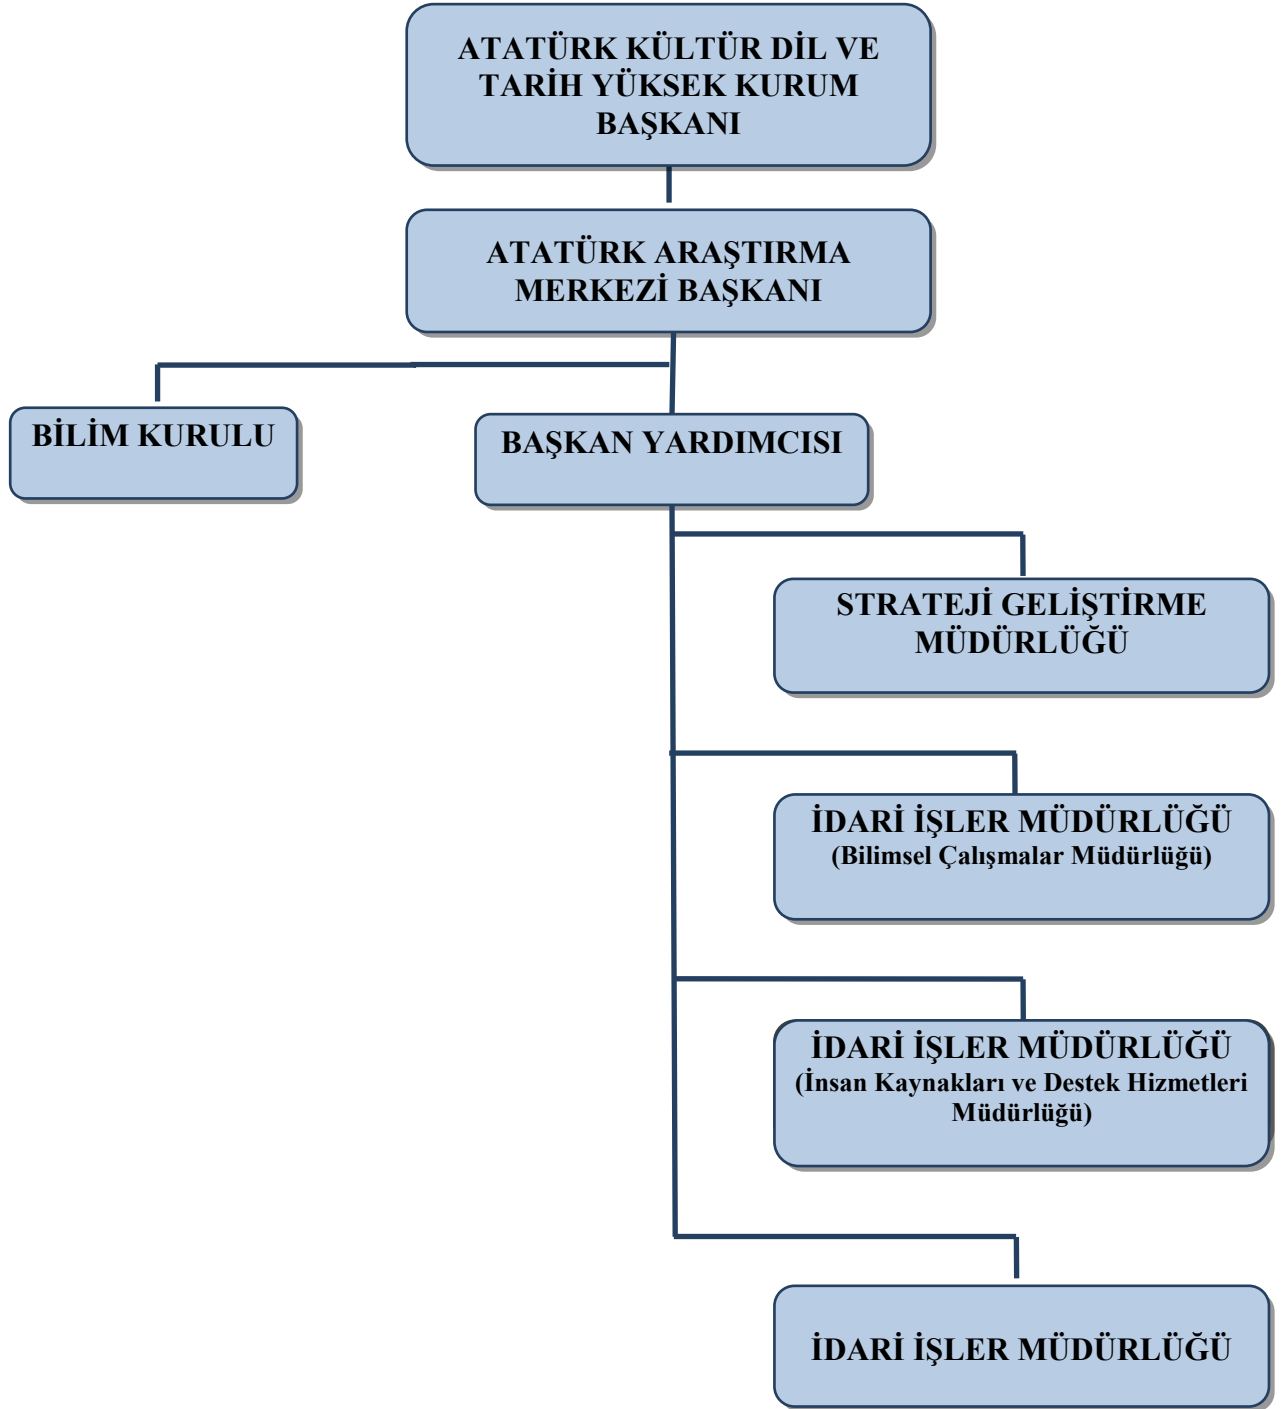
ATATÜRK KÜLTÜR DİL VE TARİH YÜKSEK KURUM BAŞKANI

ATATÜRK ARAŞTIRMA MERKEZİ BAŞKANI

BİLİM KURULU

BAŞKAN YARDIMCISI

STRATEJİ GELİŞTİRME MÜDÜRLÜĞÜ

İDARİ İŞLER MÜDÜRLÜĞÜ
(Bilimsel Çalışmalar Müdürlüğü)

İDARİ İŞLER MÜDÜRLÜĞÜ
(İnsan Kaynakları ve Destek Hizmetleri Müdürlüğü)

İDARİ İŞLER MÜDÜRLÜĞÜ